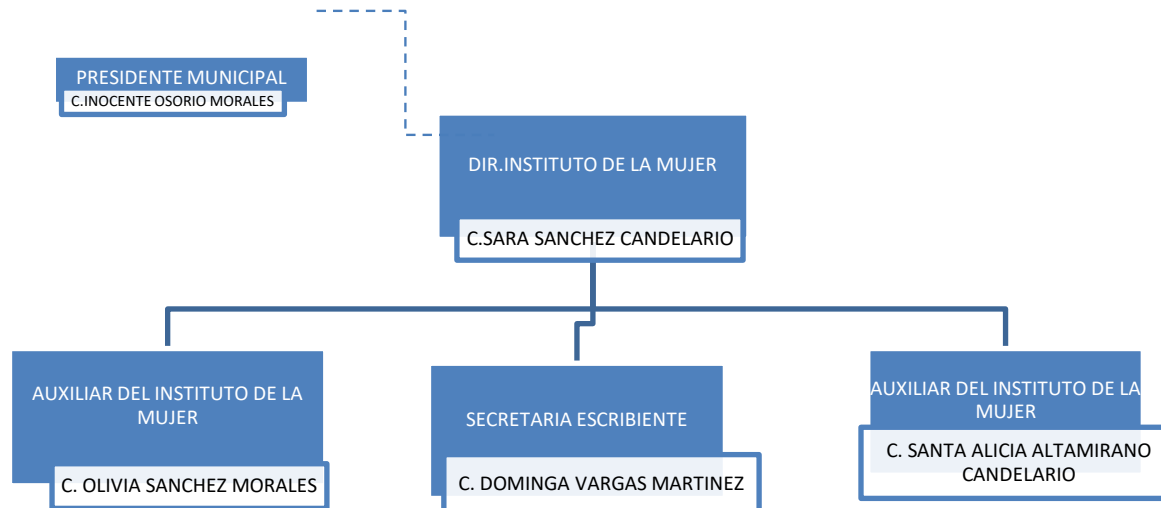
PRESIDENTE MUNICIPAL
C.INOCENTE OSORIO MORALES

DIR.INSTITUTO DE LA MUJER
C.SARA SANCHEZ CANDELARIO

AUXILIAR DEL INSTITUTO DE LA MUJER
C. OLIVIA SANCHEZ MORALES

SECRETARIA ESCRIBIENTE
C. DOMINGA VARGAS MARTINEZ

AUXILIAR DEL INSTITUTO DE LA MUJER
C. SANTA ALICIA ALTAMIRANO CANDELARIO